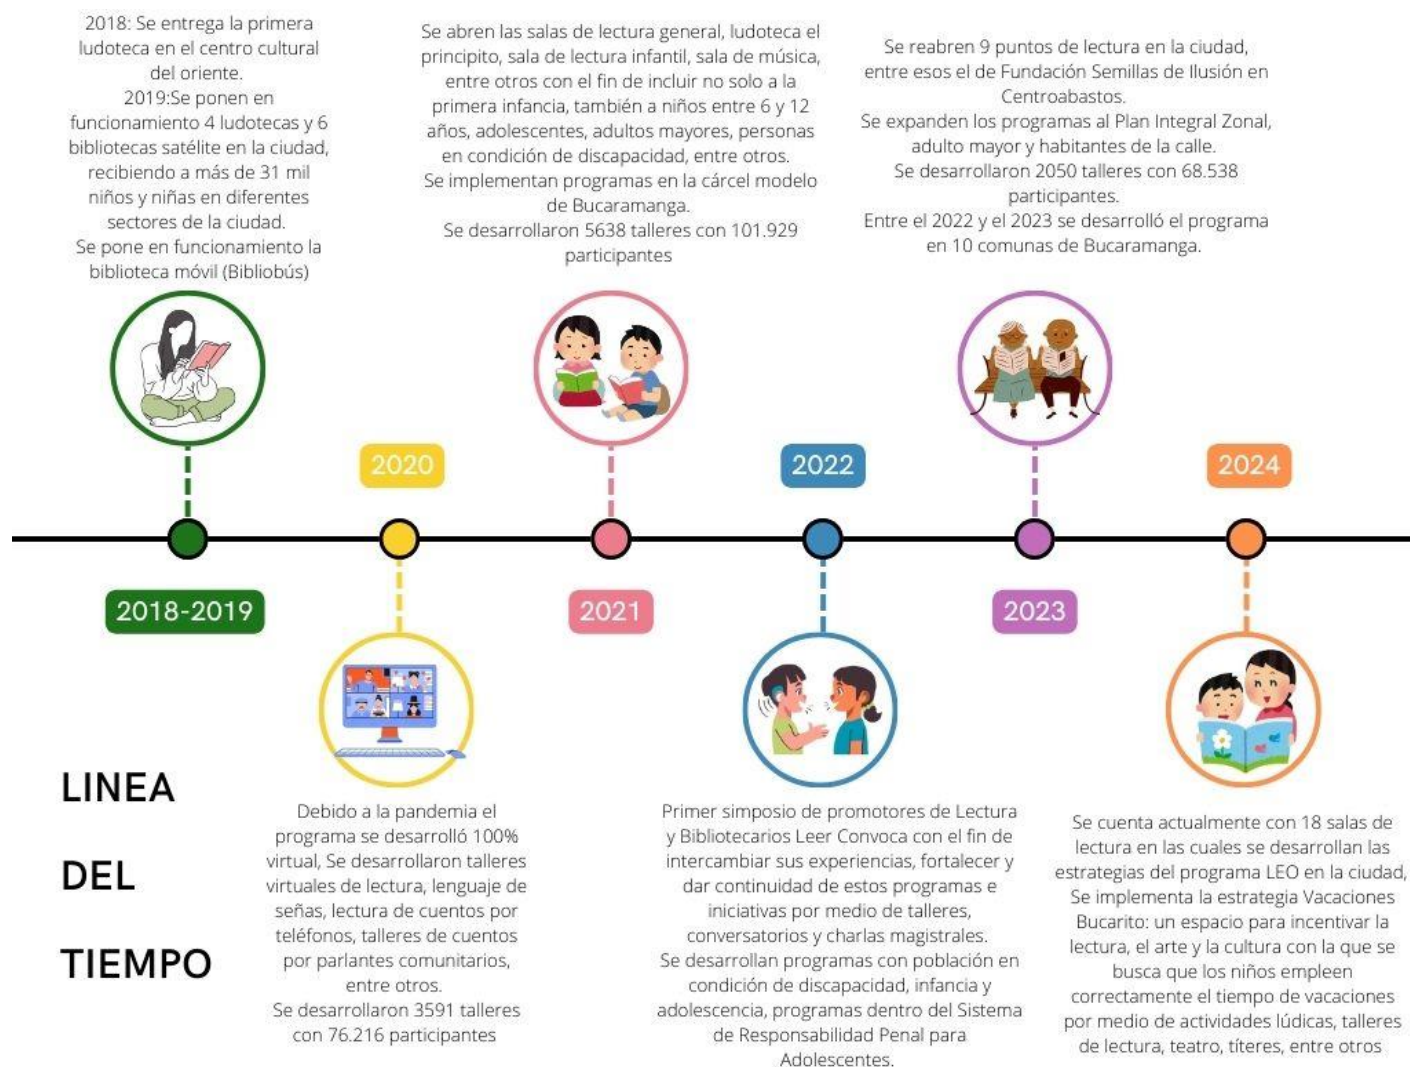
2018: Se entrega la primera ludoteca en el centro cultural del oriente.
2019:Se ponen en funcionamiento 4 ludotecas y 6 bibliotecas satélite en la ciudad, recibiendo a más de 31 mil niños y niñas en diferentes sectores de la ciudad.
Se pone en funcionamiento la biblioteca móvil (Bibliobús)

Se abren las salas de lectura general, ludoteca el principito, sala de lectura infantil, sala de música, entre otros con el fin de incluir no solo a la primera infancia, también a niños entre 6 y 12 años, adolescentes, adultos mayores, personas en condición de discapacidad, entre otros.
Se implementan programas en la cárcel modelo de Bucaramanga.
Se desarrollaron 5638 talleres con 101.929 participantes

Se reabren 9 puntos de lectura en la ciudad, entre esos el de Fundación Semillas de Ilusión en Centroabastos.
Se expanden los programas al Plan Integral Zonal, adulto mayor y habitantes de la calle.
Se desarrollaron 2050 talleres con 68.538 participantes.
Entre el 2022 y el 2023 se desarrolló el programa en 10 comunas de Bucaramanga.

2020

2022

2024

2018-2019

2021

2023

LINEA

DEL

TIEMPO

Debido a la pandemia el programa se desarrolló 100% virtual, Se desarrollaron talleres virtuales de lectura, lenguaje de señas, lectura de cuentos por teléfonos, talleres de cuentos por parlantes comunitarios, entre otros.
Se desarrollaron 3591 talleres con 76.216 participantes

Primer simposio de promotores de Lectura y Bibliotecarios Leer Convoca con el fin de intercambiar sus experiencias, fortalecer y dar continuidad de estos programas e iniciativas por medio de talleres, conversatorios y charlas magistrales.
Se desarrollan programas con población en condición de discapacidad, infancia y adolescencia, programas dentro del Sistema de Responsabilidad Penal para Adolescentes.

Se cuenta actualmente con 18 salas de lectura en las cuales se desarrollan las estrategias del programa LEO en la ciudad, Se implementa la estrategia Vacaciones Bucarito: un espacio para incentivar la lectura, el arte y la cultura con la que se busca que los niños empleen correctamente el tiempo de vacaciones por medio de actividades lúdicas, talleres de lectura, teatro, títeres, entre otros